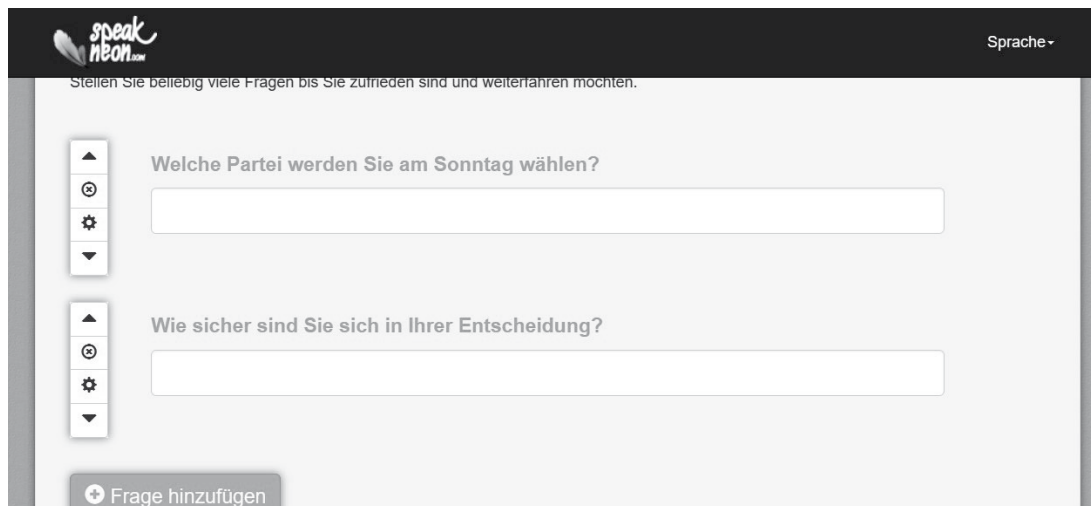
speak neon.com

Sprache

Stellen Sie beliebig viele Fragen bis Sie zufrieden sind und weiterfahren möchten.

Welche Partei werden Sie am Sonntag wählen?

Wie sicher sind Sie sich in Ihrer Entscheidung?

Frage hinzufügen